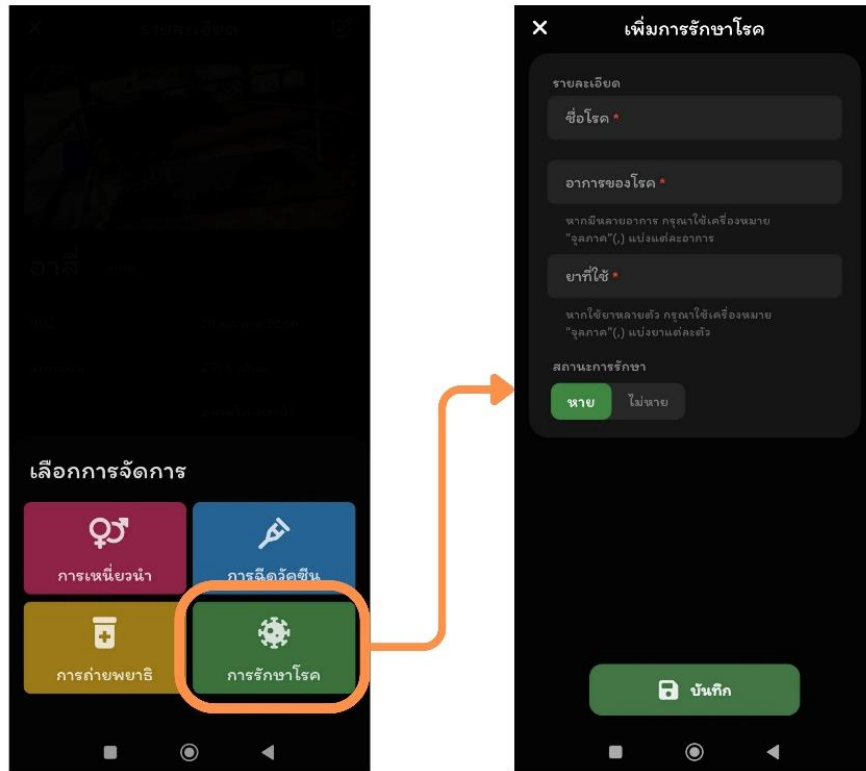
เลือกการจัดการ

การเหนี่ยวนำ

การฉีดวัคซีน

การถ่ายพยาธิ

การรักษาโรค

เพิ่มการรักษาโรค

รายละเอียด

ชื่อโรค *

อาการของโรค *

หากมีหลายอาการ กรุณาใช้เครื่องหมาย "จุลภาค"(,) แบ่งแต่ละอาการ

ยาที่ใช้ *

หากใช้ยาหลายตัว กรุณาใช้เครื่องหมาย "จุลภาค"(,) แบ่งยาแต่ละตัว

สถานะการรักษา

หาย

ไม่หาย

บันทึก